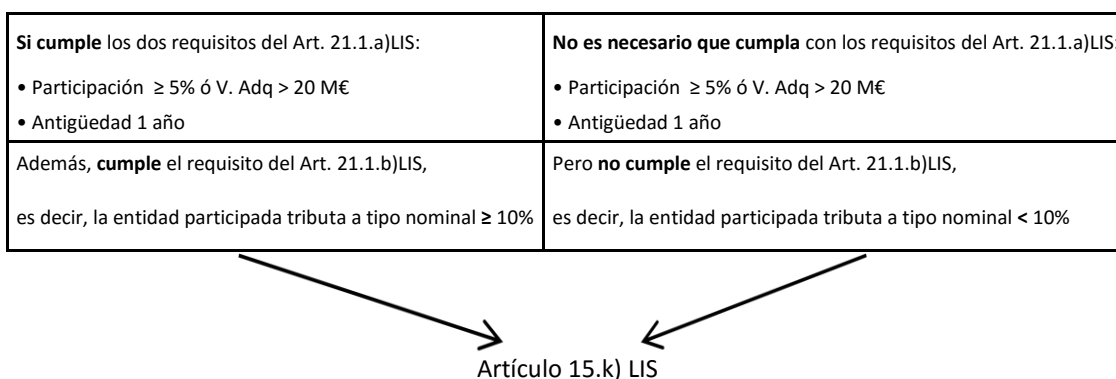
| Si cumple los dos requisitos del Art. 21.1.a)LIS:<br>• Participación ≥ 5% ó V. Adq > 20 M€<br>• Antigüedad 1 año | No es necesario que cumpla con los requisitos del Art. 21.1.a)LIS:<br>• Participación ≥ 5% ó V. Adq > 20 M€<br>• Antigüedad 1 año |
|---|---|
| Además, cumple el requisito del Art. 21.1.b)LIS,<br>es decir, la entidad participada tributa a tipo nominal ≥ 10% | Pero no cumple el requisito del Art. 21.1.b)LIS,<br>es decir, la entidad participada tributa a tipo nominal < 10% |

Artículo 15.k) LIS